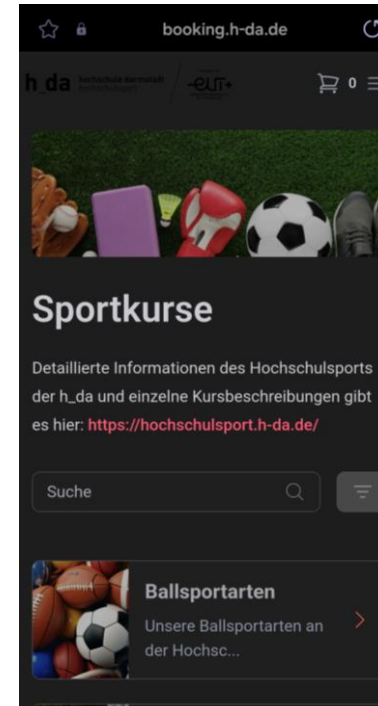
booking.h-da.de

h_da hochschule darmstadt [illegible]

0

Sportkurse

Detaillierte Informationen des Hochschulsports der h_da und einzelne Kursbeschreibungen gibt es hier: https://hochschulsport.h-da.de/

Suche

Ballsportarten

Unsere Ballsportarten an der Hochsc...